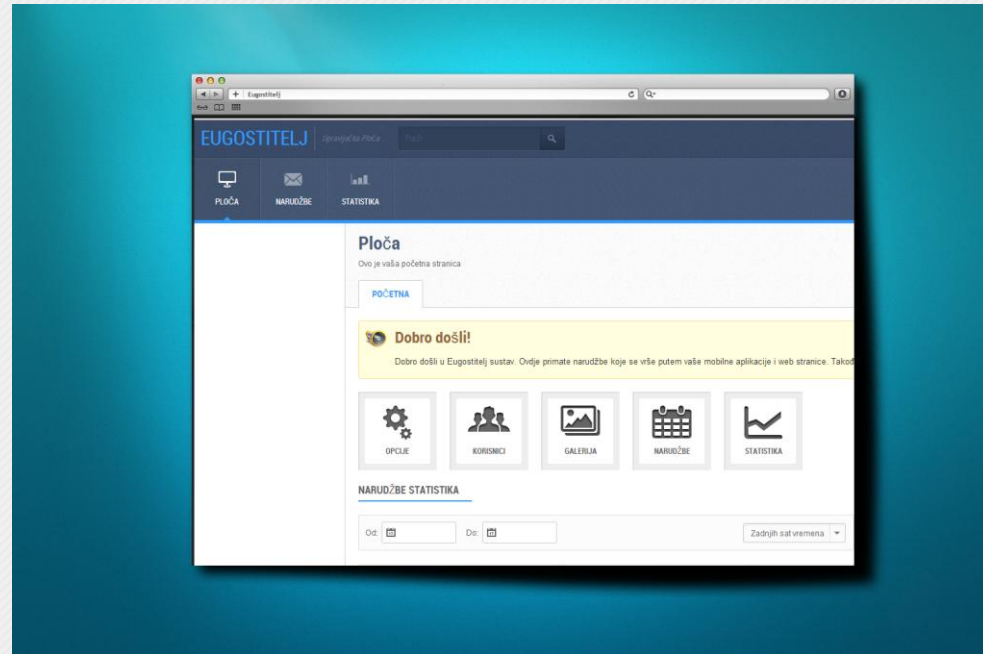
Eugostitelj

EUGOSTITELJ Upravljačka Ploča

PLOČA NARUDŽBE STATISTIKA

Ploča
Ovo je vaša početna stranica

POČETNA

Dobro došli!
Dobro došli u Eugostitelj sustav. Ovdje primate narudžbe koje se vrše putem vaše mobilne aplikacije i web stranice. Takođ

OPCIJE KORISNICI GALERIJA NARUDŽBE STATISTIKA

NARUDŽBE STATISTIKA

Od: Do: Zadnjih sat vremena